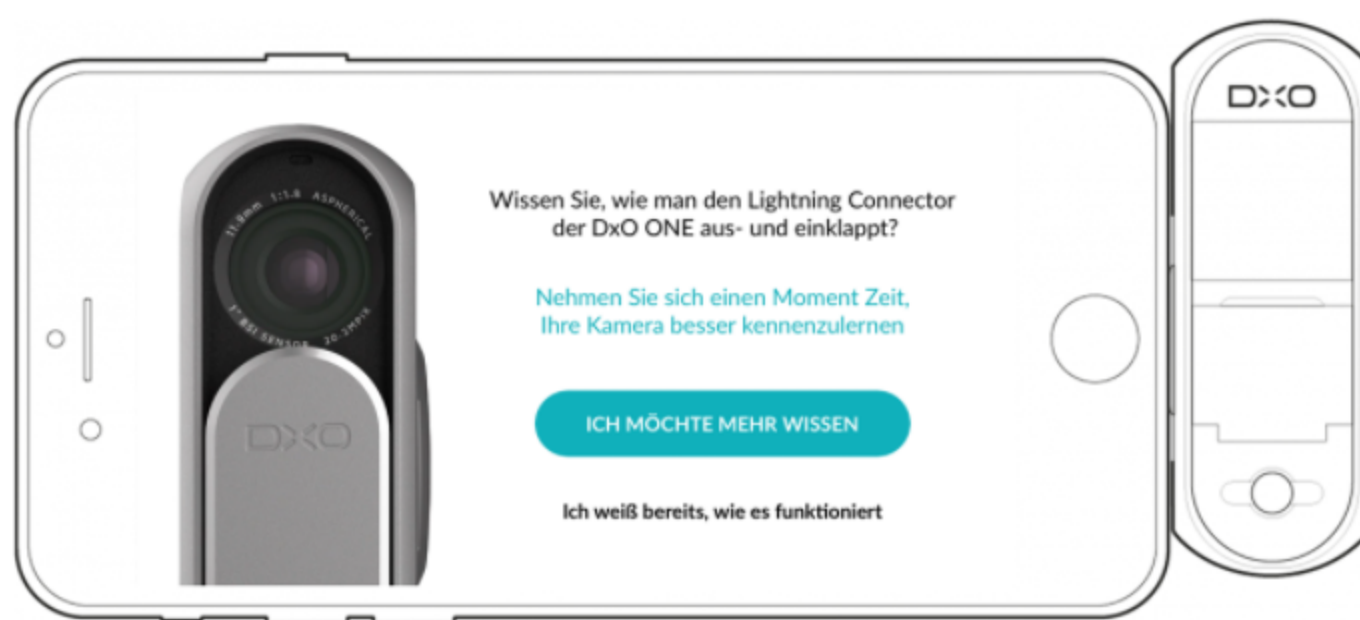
DxO

11.9mm 1:1.8 ASPHERICAL

1" BSI SENSOR 20.2MPix

DxO

Wissen Sie, wie man den Lightning Connector der DxO ONE aus- und einklappt?

Nehmen Sie sich einen Moment Zeit, Ihre Kamera besser kennenzulernen

ICH MÖCHTE MEHR WISSEN

Ich weiß bereits, wie es funktioniert